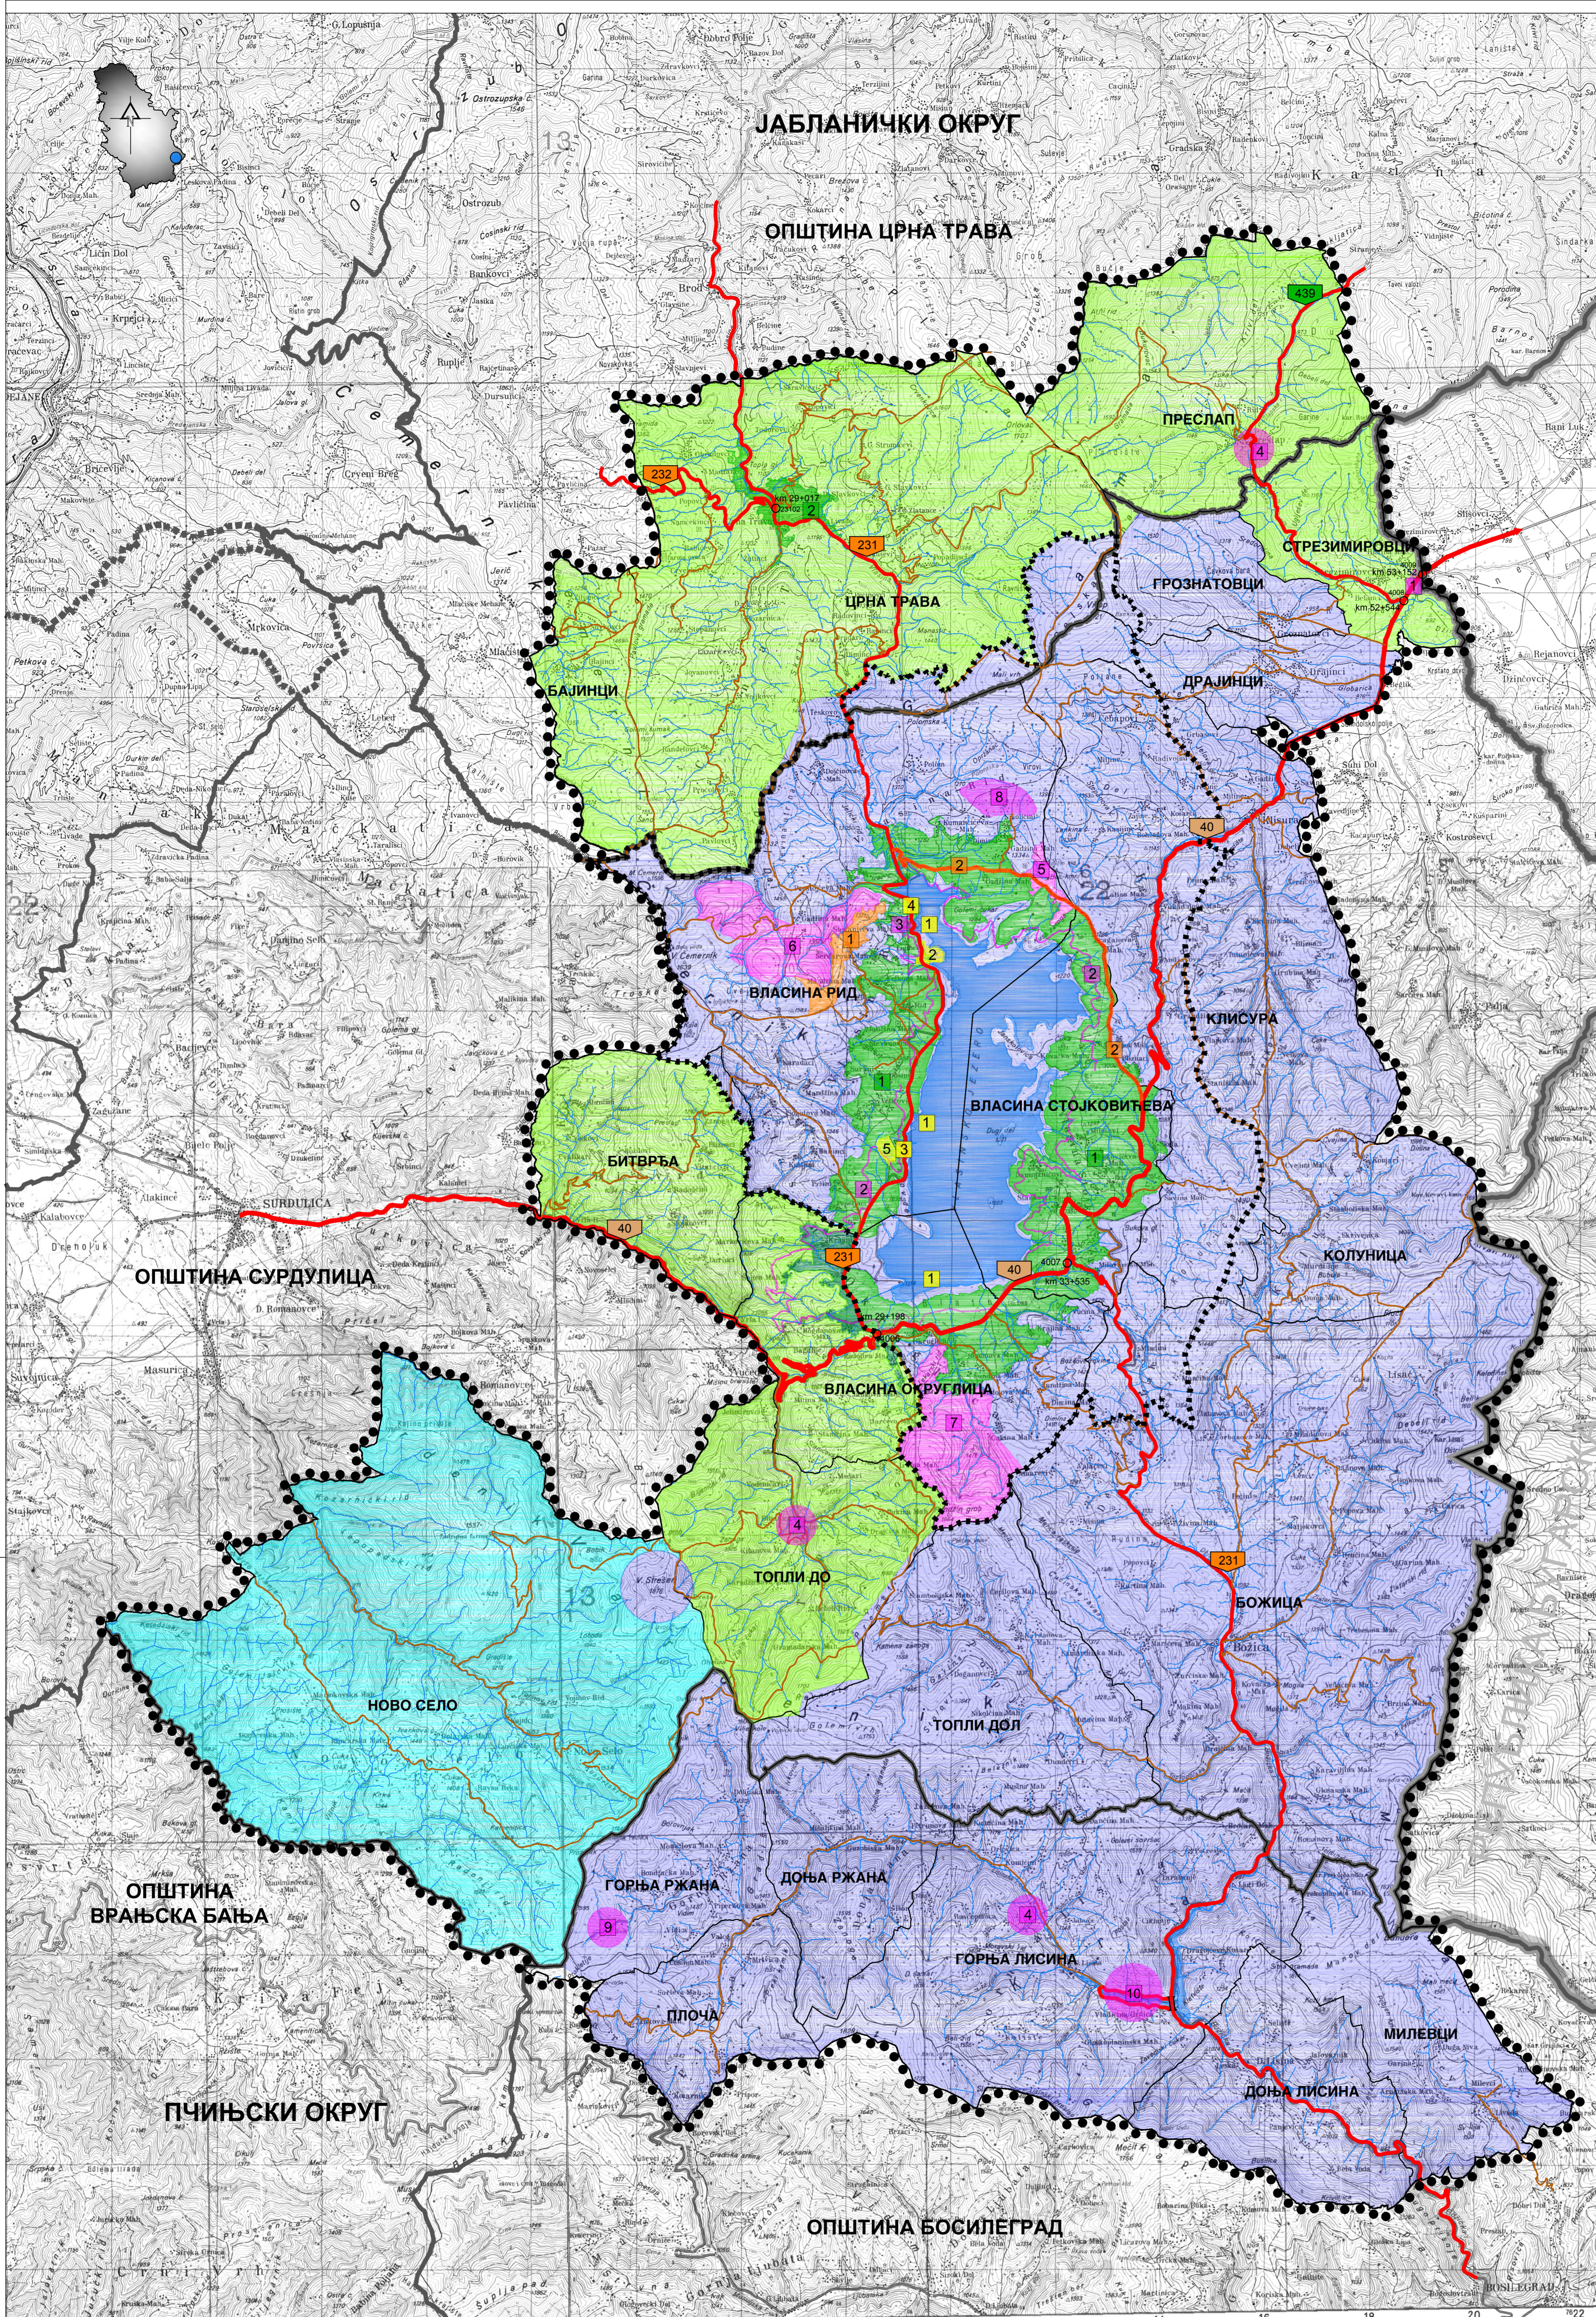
ЈАБЛАНИЧКИ ОКРУГ

ОПШТИНА ЦРНА ТРАВА

439

ПРЕСЛАП

4

232

231

ЦРНА ТРАВА

СТРЕЗИМИРОВЦИ

ГРОЗНАТОВЦИ

БАЈИНЦИ

ДРАЈИНЦИ

8

40

2

5

4

1

1

6

2

1

ВЛАСИНА РИД

2

2

КЛИСУРА

1

ВЛАСИНА СТОЈКОВИЋЕВА

БИТВРЂА

1

5

3

1

2

40

231

40

1

КОЛУНИЦА

ОПШТИНА СУРДУЛИЦА

SURDULICA

ВЛАСИНА ОКРУГЛИЦА

7

4

ТОПЛИ ДО

231

13

БОЖИЦА

НОВО СЕЛО

ТОПЛИ ДОЛ

ОПШТИНА ВРАЊСКА БАЊА

ГОРЊА РЖАНА

ДОЊА РЖАНА

9

4

ГОРЊА ЛИСИНА

16

ПЛОЧА

МИЛЕВЦИ

ДОЊА ЛИСИНА

ПЧИЊСКИ ОКРУГ

ОПШТИНА БОСИЛЕГРАД

13

22